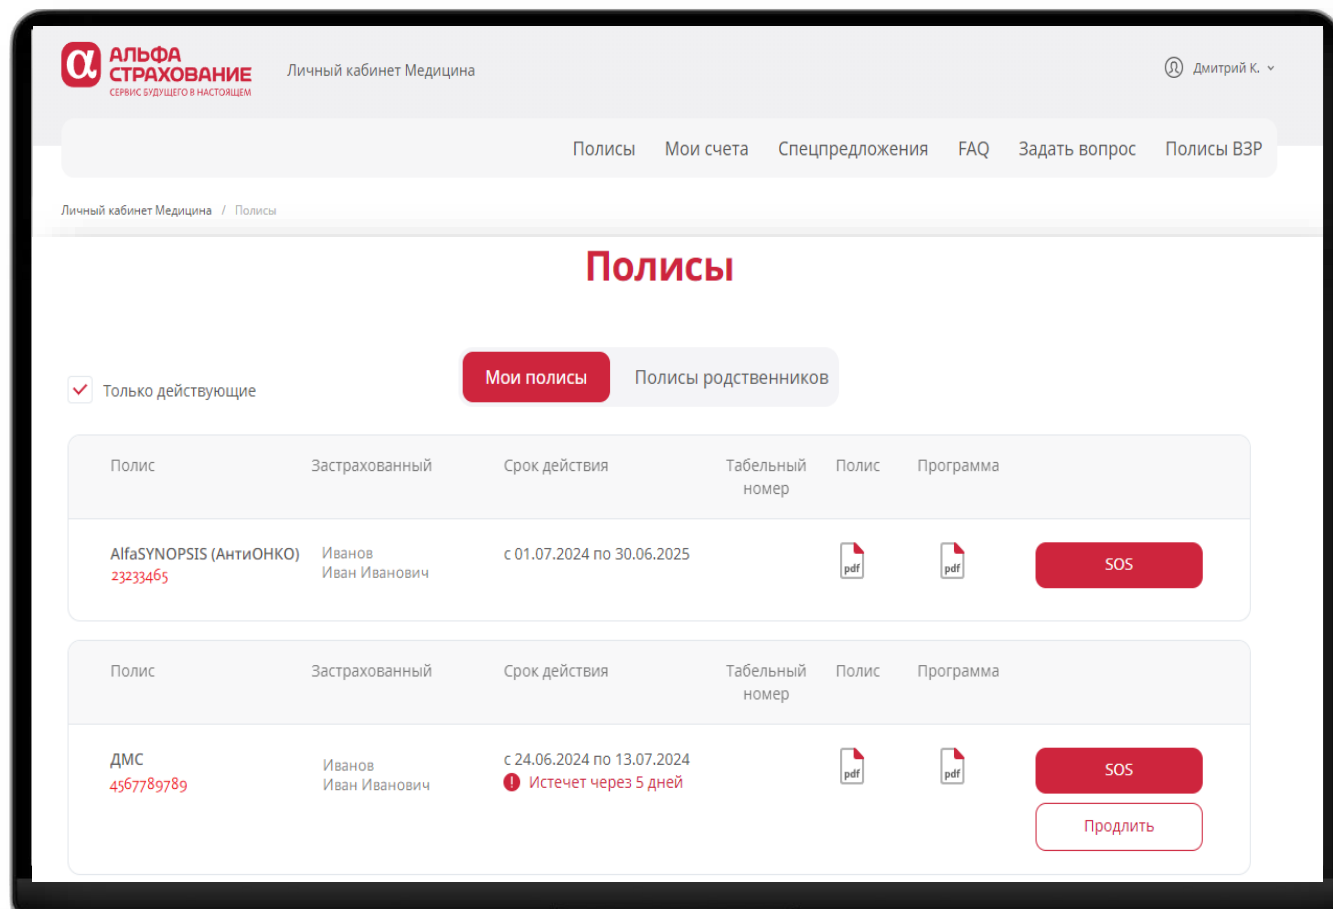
АЛЬФА СТРАХОВАНИЕ
СЕРВИС БУДУЩЕГО В НАСТОЯЩЕМ

Личный кабинет Медицина

Дмитрий К.

Полисы Мои счета Спецпредложения FAQ Задать вопрос Полисы ВЗР

Личный кабинет Медицина / Полисы

Полисы

Только действующие

Мои полисы Полисы родственников

| Полис | Застрахованный | Срок действия | Табельный номер | Полис | Программа | |
|---|---|---|---|---|---|---|
| AlfaSYNOPSIS (АнтиОНКО) 23233465 | Иванов Иван Иванович | с 01.07.2024 по 30.06.2025 | | pdf | pdf | SOS |

| Полис | Застрахованный | Срок действия | Табельный номер | Полис | Программа | |
|---|---|---|---|---|---|---|
| ДМС 4567789789 | Иванов Иван Иванович | с 24.06.2024 по 13.07.2024 Истечет через 5 дней | | pdf | pdf | SOS Продлить |